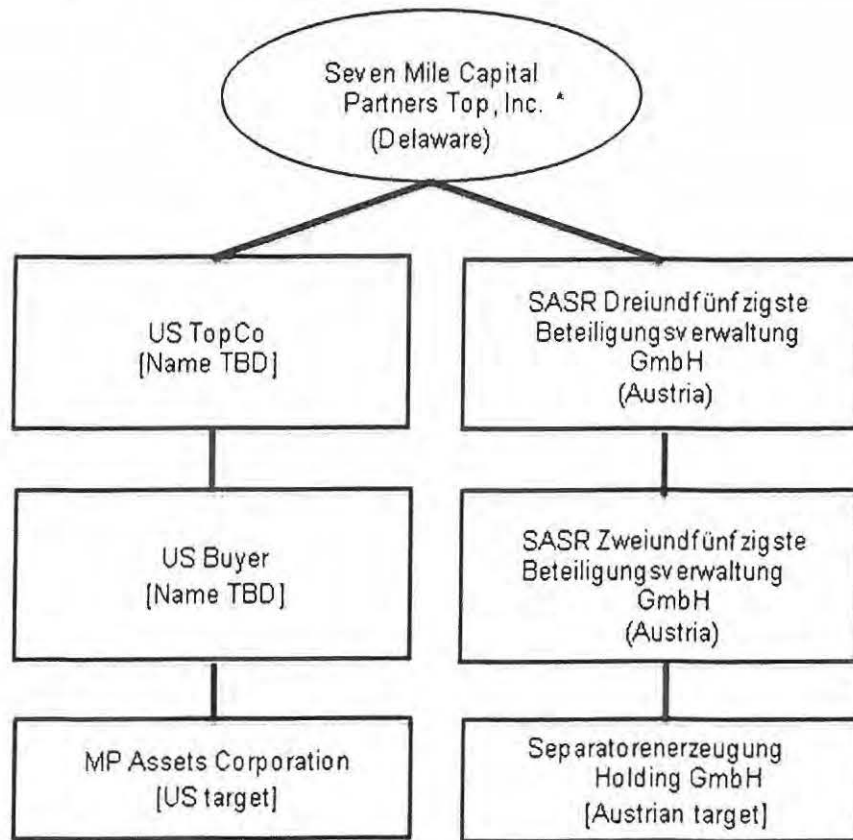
Seven Mile Capital Partners Top, Inc. *
(Delaware)

US TopCo
[Name TBD]

US Buyer
[Name TBD]

MP Assets Corporation
[US target]

SASR Dreiundfünfzigste Beteiligungsverwaltung GmbH
(Austria)

SASR Zweiundfünfzigste Beteiligungsverwaltung GmbH
(Austria)

Separatorenerzeugung Holding GmbH
[Austrian target]